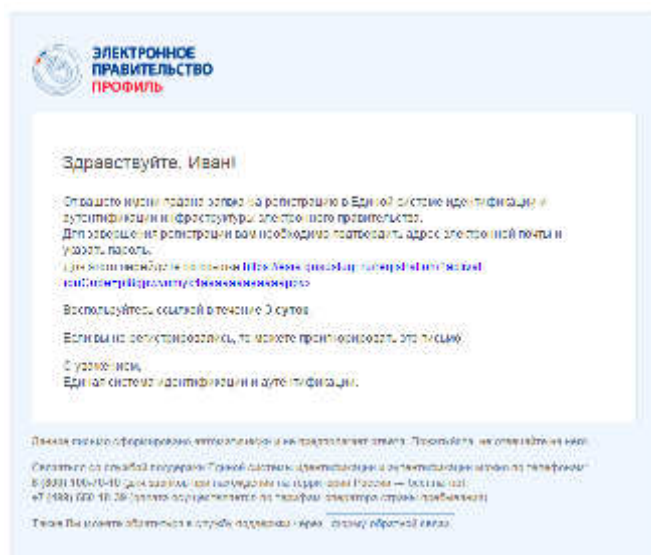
ЭЛЕКТРОННОЕ ПРАВИТЕЛЬСТВО
ПРОФИЛЬ

Здравствуйте, Иван!

С вашего имени подана заявка на регистрацию в Единой системе идентификации и аутентификации инфраструктуры электронного правительства.
Для завершения регистрации вам необходимо подтвердить адрес электронной почты и указать пароль.
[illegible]

Воспользуйтесь ссылкой в течение 3 суток.

Если вы не регистрировались, то можете проигнорировать это письмо.

С уважением,
Единая система идентификации и аутентификации.

Данное письмо сформировано автоматически и не предполагает ответа. Пожалуйста, не отвечайте на него.

Связаться со службой поддержки Единой системы идентификации и аутентификации можно по телефонам: 8 (800) 100-70-10 (для звонков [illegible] по территории России — бесплатно) +7 (499) 550-18-39 ([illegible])

Также Вы можете обратиться в службу поддержки через форму обратной связи.